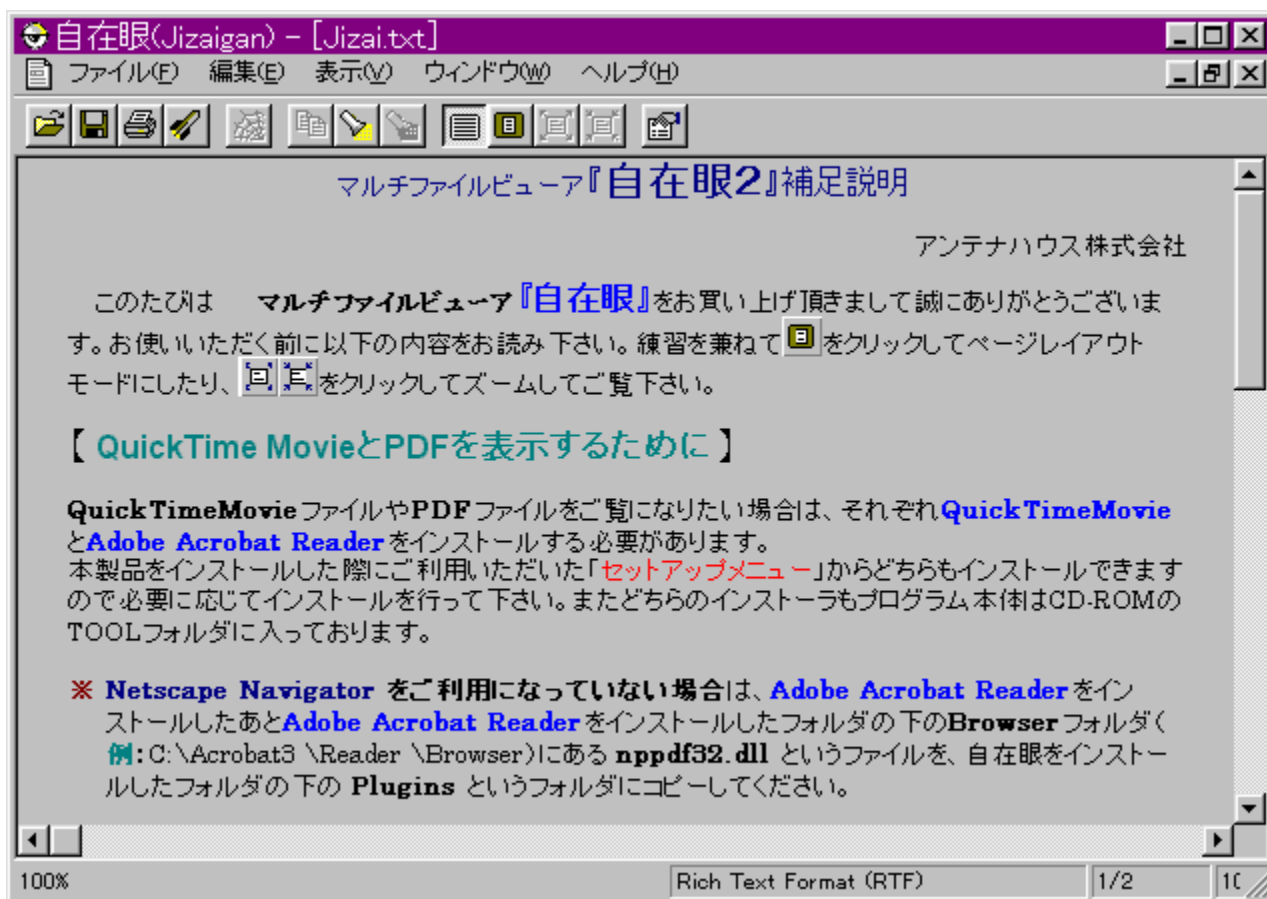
自在眼(Jizaigan) - [Jizai.txt]

ファイル(F) 編集(E) 表示(V) ウィンドウ(W) ヘルプ(H)

マルチファイルビューア『自在眼2』補足説明

アンテナハウス株式会社

このたびは　マルチファイルビューア『自在眼』をお買い上げ頂きまして誠にありがとうございます。お使いいただく前に以下の内容をお読み下さい。練習を兼ねて をクリックしてページレイアウトモードにしたり、 をクリックしてズームしてご覧下さい。

【 QuickTime MovieとPDFを表示するために 】

QuickTimeMovieファイルやPDFファイルをご覧になりたい場合は、それぞれQuickTimeMovieとAdobe Acrobat Readerをインストールする必要があります。
本製品をインストールした際にご利用いただいた「セットアップメニュー」からどちらもインストールできますので必要に応じてインストールを行って下さい。またどちらのインストーラもプログラム本体はCD-ROMのTOOLフォルダに入っております。

※ Netscape Navigator をご利用になっていない場合は、Adobe Acrobat Readerをインストールしたあと Adobe Acrobat Readerをインストールしたフォルダの下のBrowserフォルダ(例:C:\Acrobat3 \Reader \Browser)にある nppdf32.dll というファイルを、自在眼をインストールしたフォルダの下の Plugins というフォルダにコピーしてください。

100%　Rich Text Format (RTF)　1/2　1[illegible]